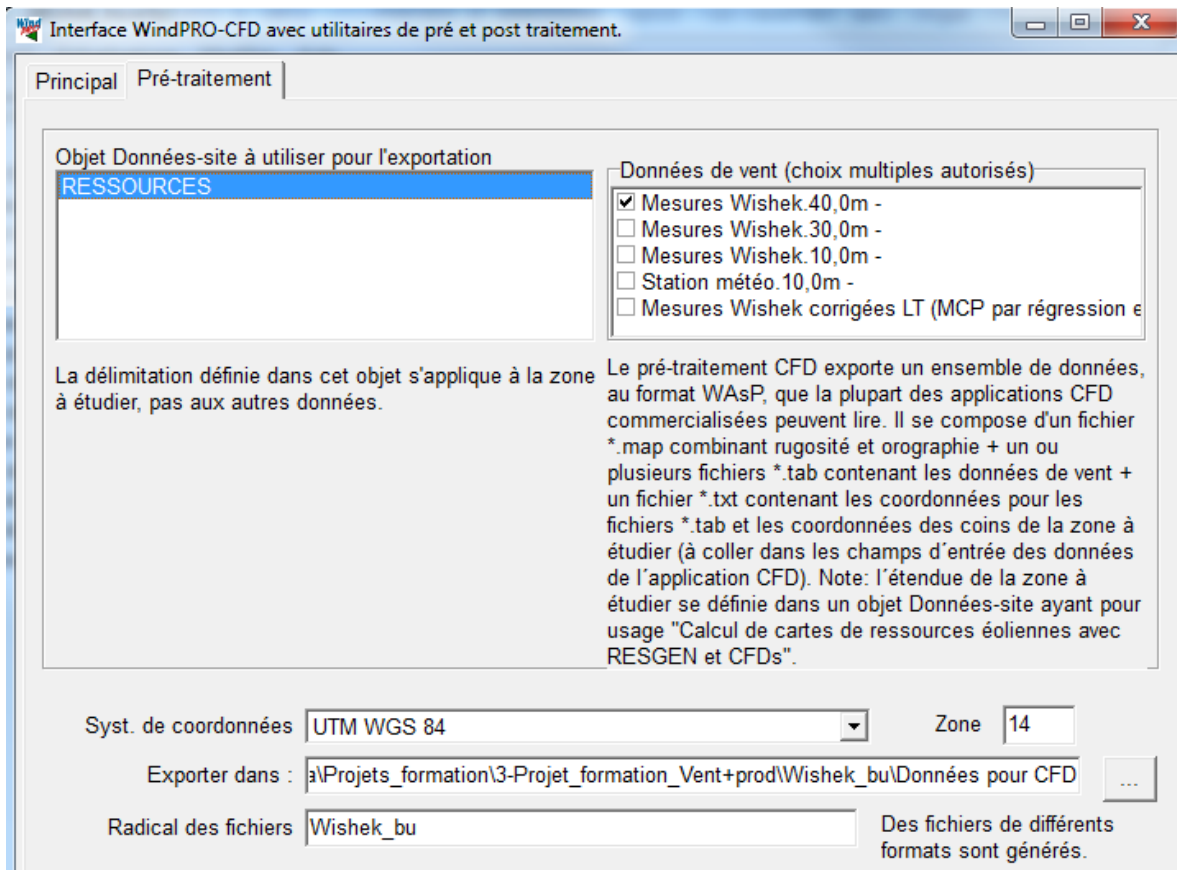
Interface WindPRO-CFD avec utilitaires de pré et post traitement.

Principal
Pré-traitement

Objet Données-site à utiliser pour l'exportation
RESSOURCES

La délimitation définie dans cet objet s'applique à la zone à étudier, pas aux autres données.

Données de vent (choix multiples autorisés)
Mesures Wishek.40,0m -
Mesures Wishek.30,0m -
Mesures Wishek.10,0m -
Station météo.10,0m -
Mesures Wishek corrigées LT (MCP par régression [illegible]

Le pré-traitement CFD exporte un ensemble de données, au format WAsP, que la plupart des applications CFD commercialisées peuvent lire. Il se compose d'un fichier *.map combinant rugosité et orographie + un ou plusieurs fichiers *.tab contenant les données de vent + un fichier *.txt contenant les coordonnées pour les fichiers *.tab et les coordonnées des coins de la zone à étudier (à coller dans les champs d´entrée des données de l´application CFD). Note: l´étendue de la zone à étudier se définie dans un objet Données-site ayant pour usage "Calcul de cartes de ressources éoliennes avec RESGEN et CFDs".

Syst. de coordonnées UTM WGS 84
Zone 14
Exporter dans : a\Projets_formation\3-Projet_formation_Vent+prod\Wishek_bu\Données pour CFD
...
Radical des fichiers Wishek_bu
Des fichiers de différents formats sont générés.